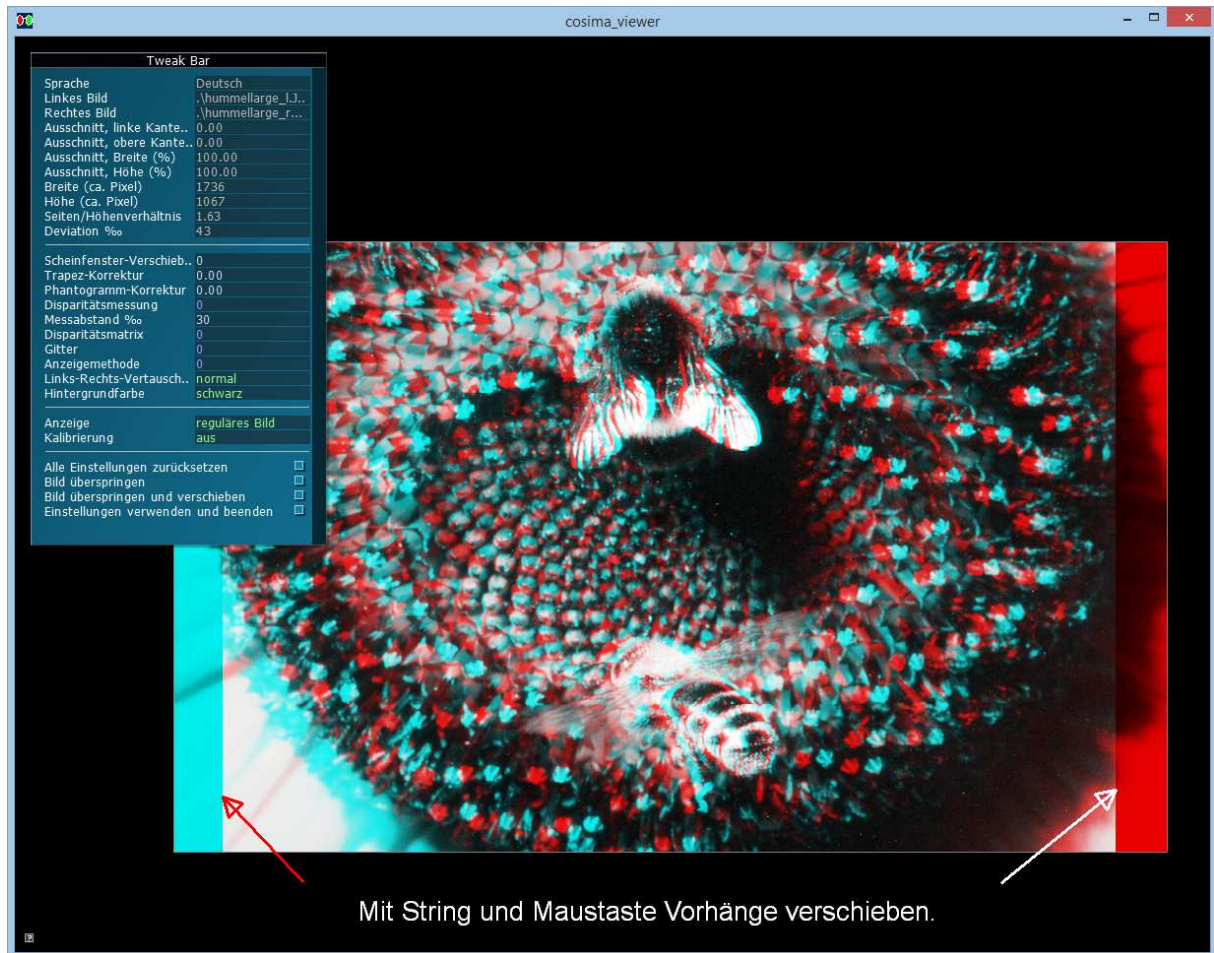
cosima_viewer

Tweak Bar

| | |
|---|---|
| Sprache | Deutsch |
| Linkes Bild | .\hummellarge_l.J.. |
| Rechtes Bild | .\hummellarge_r... |
| Ausschnitt, linke Kante.. | 0.00 |
| Ausschnitt, obere Kante.. | 0.00 |
| Ausschnitt, Breite (%) | 100.00 |
| Ausschnitt, Höhe (%) | 100.00 |
| Breite (ca. Pixel) | 1736 |
| Höhe (ca. Pixel) | 1067 |
| Seiten/Höhenverhältnis | 1.63 |
| Deviation ‰ | 43 |
| Scheinfenster-Verschieb.. | 0 |
| Trapez-Korrektur | 0.00 |
| Phantogramm-Korrektur | 0.00 |
| Disparitätsmessung | 0 |
| Messabstand ‰ | 30 |
| Disparitätsmatrix | 0 |
| Gitter | 0 |
| Anzeigemethode | 0 |
| Links-Rechts-Vertausch.. | normal |
| Hintergrundfarbe | schwarz |
| Anzeige | reguläres Bild |
| Kalibrierung | aus |

Alle Einstellungen zurücksetzen
Bild überspringen
Bild überspringen und verschieben
Einstellungen verwenden und beenden

Mit String und Maustaste Vorhänge verschieben.